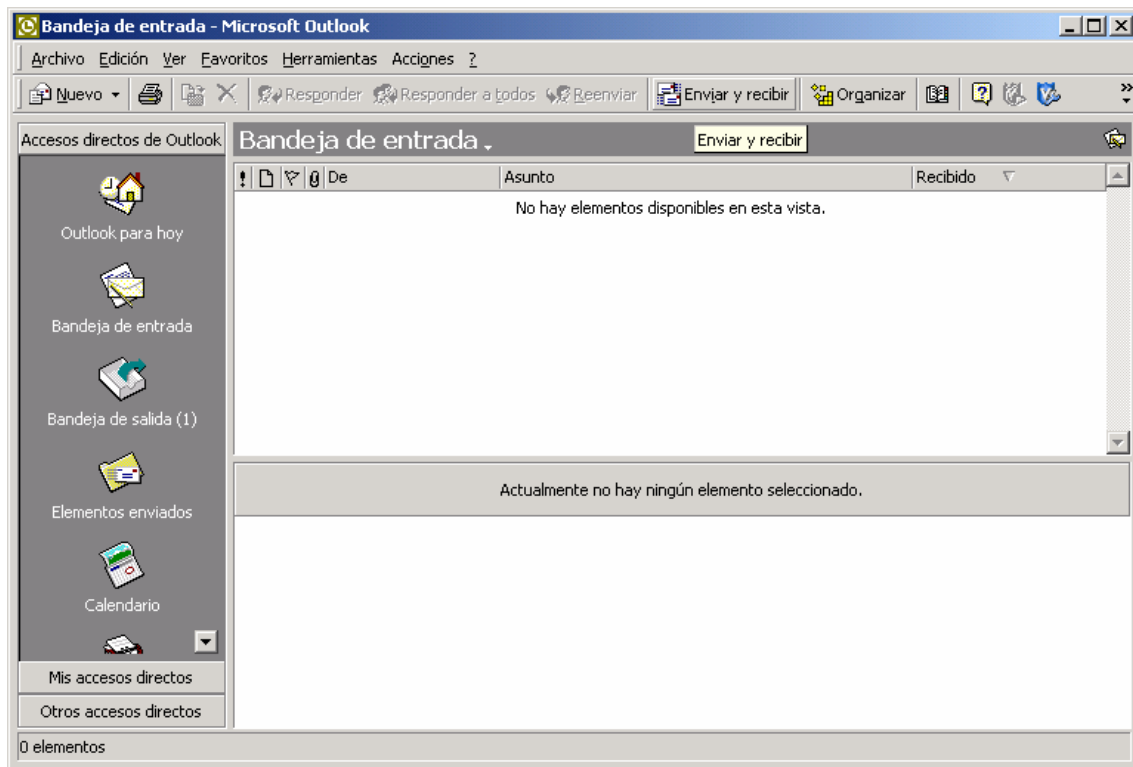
Bandeja de entrada - Microsoft Outlook

Archivo Edición Ver Favoritos Herramientas Acciones ?

Nuevo Responder Responder a todos Reenviar Enviar y recibir Organizar

Accesos directos de Outlook

Bandeja de entrada

Enviar y recibir

| ! | | | | De | Asunto | Recibido |
|---|---|---|---|---|---|---|

No hay elementos disponibles en esta vista.

Outlook para hoy

Bandeja de entrada

Bandeja de salida (1)

Elementos enviados

Calendario

Actualmente no hay ningún elemento seleccionado.

Mis accesos directos

Otros accesos directos

0 elementos